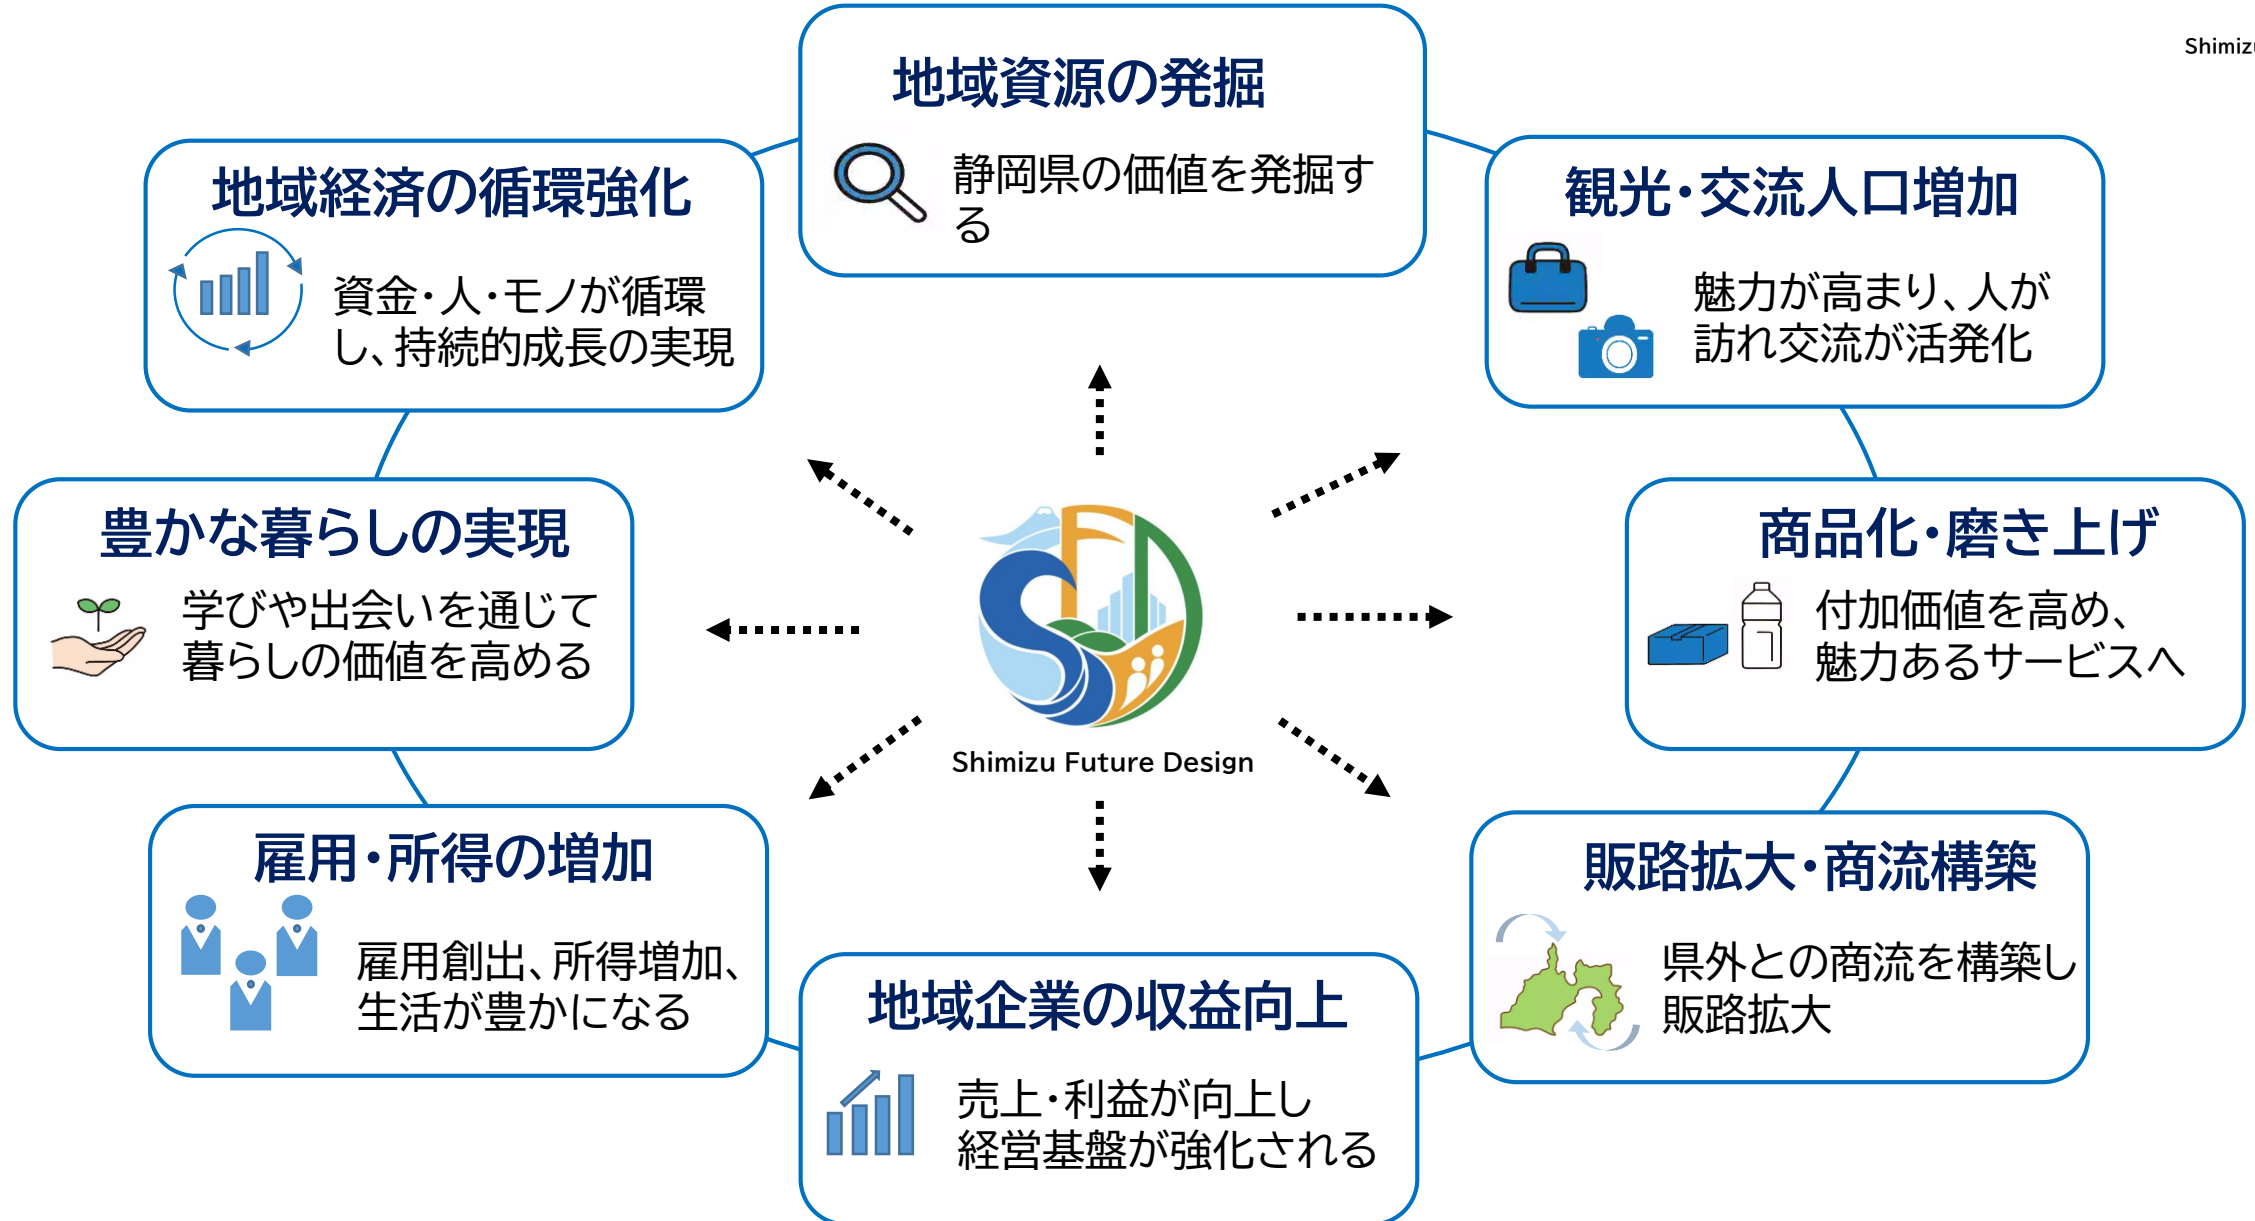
Shimizu

地域資源の発掘
静岡県の価値を発掘する

地域経済の循環強化
資金・人・モノが循環し、持続的成長の実現

観光・交流人口増加
魅力が高まり、人が訪れ交流が活発化

豊かな暮らしの実現
学びや出会いを通じて暮らしの価値を高める

Shimizu Future Design

商品化・磨き上げ
付加価値を高め、魅力あるサービスへ

雇用・所得の増加
雇用創出、所得増加、生活が豊かになる

販路拡大・商流構築
県外との商流を構築し販路拡大

地域企業の収益向上
売上・利益が向上し経営基盤が強化される